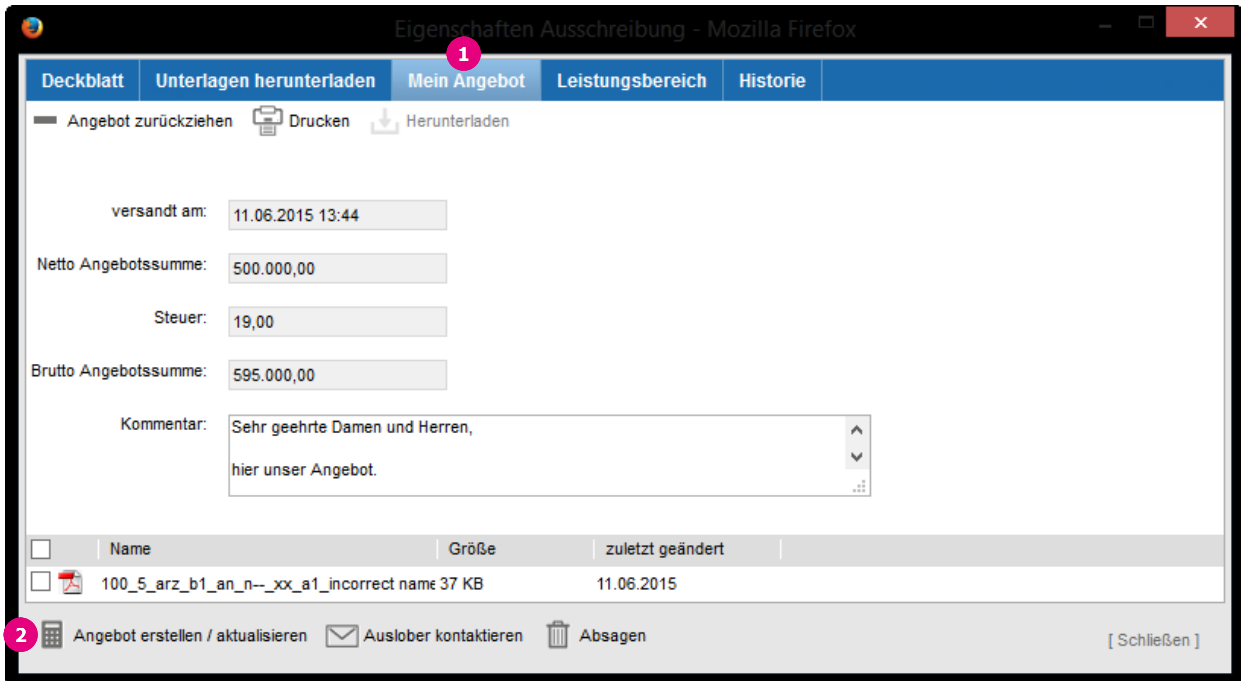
Eigenschaften Ausschreibung - Mozilla Firefox

1

Deckblatt | Unterlagen herunterladen | Mein Angebot | Leistungsbereich | Historie

Angebot zurückziehen  Drucken  Herunterladen

versandt am: 11.06.2015 13:44

Netto Angebotssumme: 500.000,00

Steuer: 19,00

Brutto Angebotssumme: 595.000,00

Kommentar: Sehr geehrte Damen und Herren,

hier unser Angebot.

| | Name | Größe | zuletzt geändert |
|---|---|---|---|
| | 100_5_arz_b1_an_n--_xx_a1_incorrect name | 37 KB | 11.06.2015 |

2

Angebot erstellen / aktualisieren  Auslober kontaktieren  Absagen

[ Schließen ]